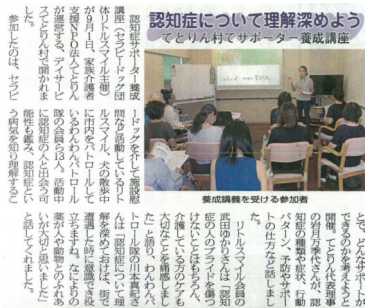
認知症について理解深めよう
てどりん村でサポーター養成講座

認知症サポーター養成講座（セラピードッグ団体リトルスマイル主催）が9月1日、家族介護支援NPO法人てどりん村の運営する、デイサービスてどりん村で開かれました。参加したのは、セラピー

ドッグを介して高齢者施設などを訪問しているリトルスマイル、犬の散歩中に市内をパトロールする「わんわんパトロール隊」の会員ら13人。活動中にも認知症の人と出会う可能性も高く、認知症という病気を知り理解すること

で、どんなサポートができるのかを考えようと開催。てどりん村代表理事の岩井万季代さんが、認知症の種類や症状、行動パターン、予防やサポートの仕方などを話しました。

リトルスマイル会員の武田かおりさんは「認知症の人のプライドを傷つけないことが大切。介護している家族のケアも大切だとあらためて感じた」と話し、わんわんパトロール隊の川本真理子さんは「認知症についての理解を深めることは、地域で一緒に暮らす私たちの務め。普段から目を配り、日常のちょっとした変化に気づけるようにしたい」と話していました。

養成講義を受ける参加者